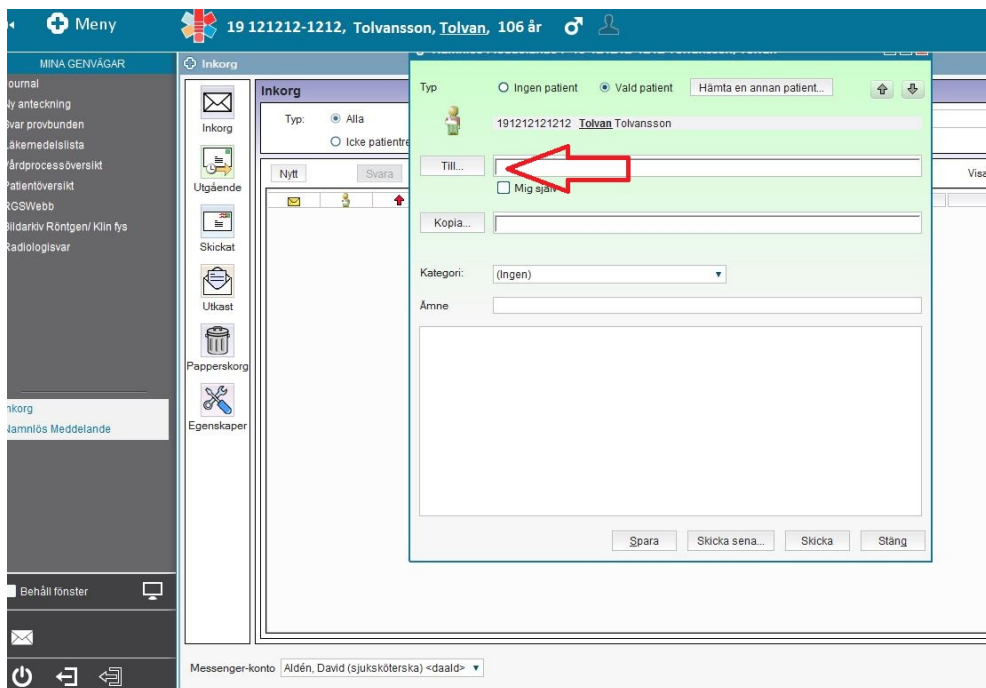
Meny

19 121212-1212, Tolvansson, Tolvan, 106 år

MINA GENVÄGAR
ournal
y anteckning
var provbunden
äkemedelslista
årdprocessöversikt
atientöversikt
GSWebb
ildarkiv Röntgen/ Klin fys
adiologisvar

nkorg
amnlös Meddelande

Behåll fönster

Inkorg

Inkorg
Utgående
Skickat
Utkast
Papperskorg
Egenskaper

Inkorg
Typ: Alla
Icke patientre
Nytt
Svara
Visa

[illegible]

Typ
Ingen patient
Vald patient
Hämta en annan patient...
191212121212 Tolvan Tolvansson
Till...
Mig själv
Kopia...
Kategori:
(Ingen)
Ämne

Spara
Skicka sena...
Skicka
Stäng

Messenger-konto Aldén, David (sjuksköterska) <daald>